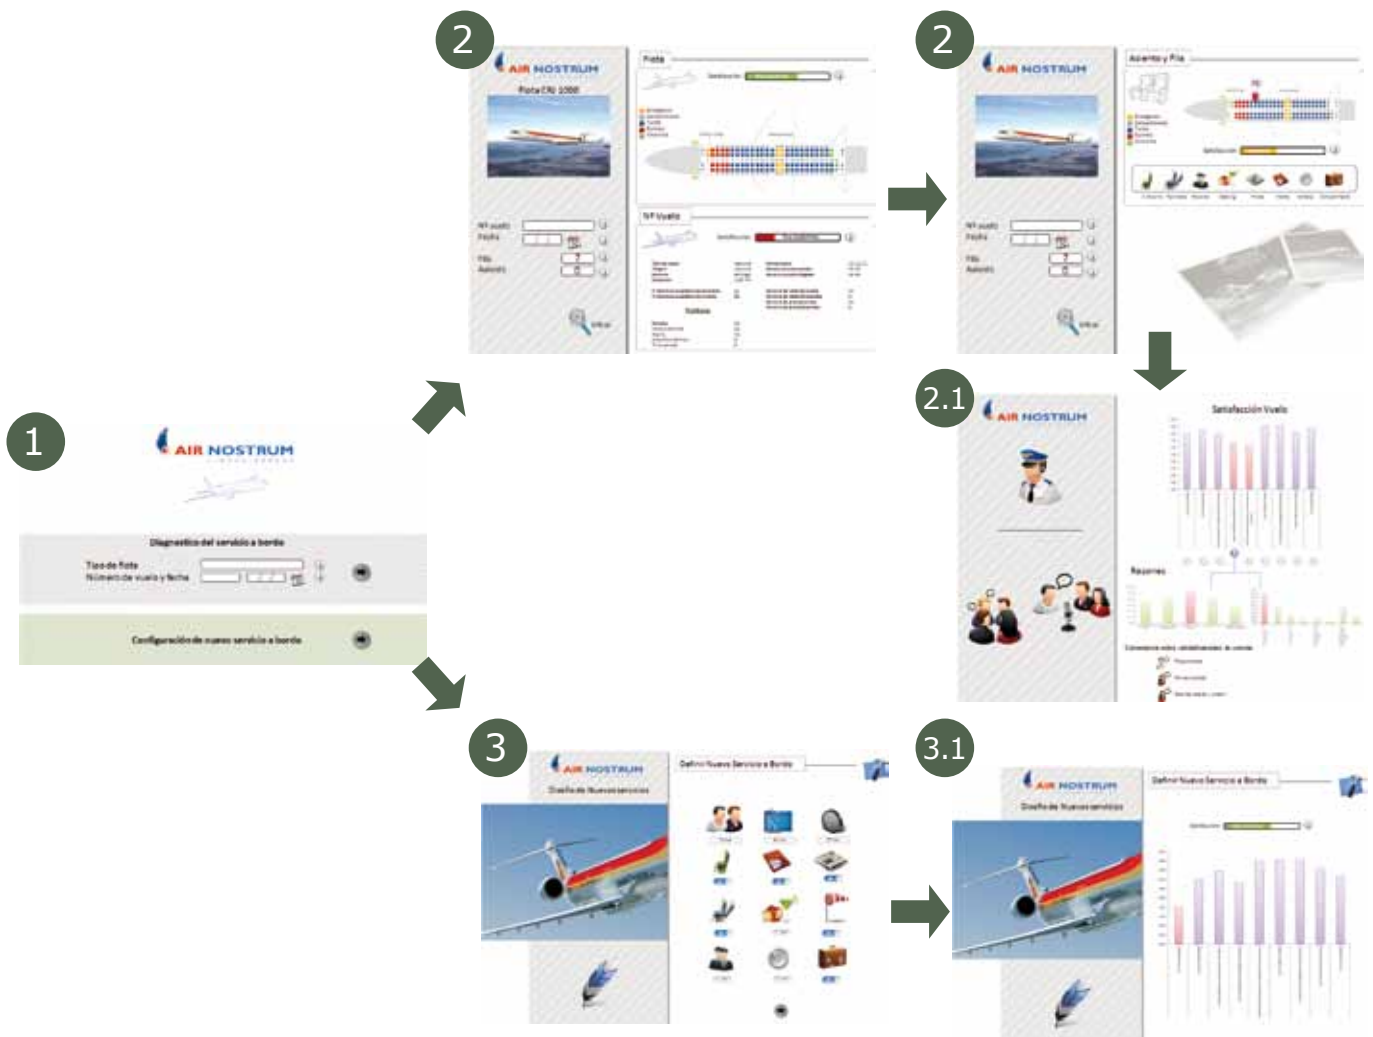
2

AIR NOSTRUM

Flota CRJ 1000

Flota

Satisfacción

Nº vuelo
Fecha

Fila
Asiento

Nº Vuelo

Satisfacción

Visitas

2

AIR NOSTRUM

Asiento y Fila

Satisfacción

Nº vuelo
Fecha

Fila
Asiento

1

AIR NOSTRUM

Diagnóstico del servicio a bordo

Tipo de flota
Número de vuelo y fecha

Configuración de nuevo servicio a bordo

2.1

AIR NOSTRUM

Satisfacción Vuelo

Razones

3

AIR NOSTRUM

Diseño de Nuevos servicios

Definir Nuevo Servicio a Bordo

3.1

AIR NOSTRUM

Diseño de Nuevos servicios

Definir Nuevo Servicio a Bordo

Satisfacción